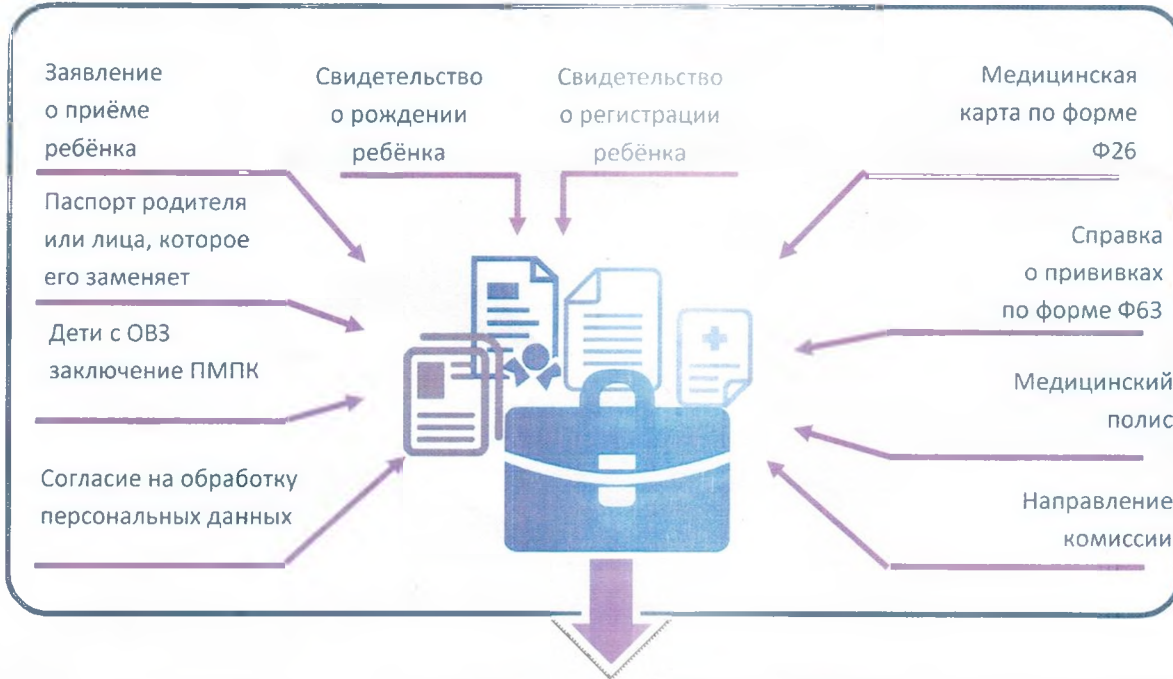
Заявление о приёме ребёнка

Свидетельство о рождении ребёнка

Свидетельство о регистрации ребёнка

Медицинская карта по форме Ф26

Паспорт родителя или лица, которое его заменяет

Справка о прививках по форме Ф63

Дети с ОВЗ заключение ПМПК

Медицинский полис

Согласие на обработку персональных данных

Направление комиссии